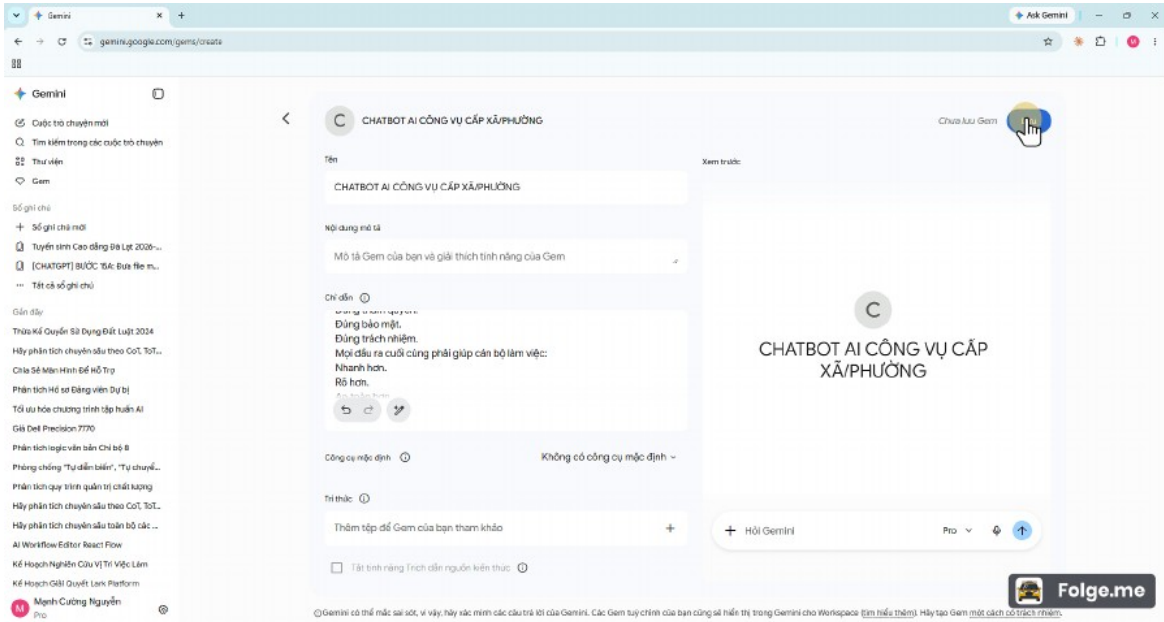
Gemini
Ask Gemini
gemini.google.com/gems/create

Gemini
Cuộc trò chuyện mới
Tìm kiếm trong các cuộc trò chuyện
Thư viện
Gem

Sổ ghi chú
Sổ ghi chú mới
Tuyển sinh Cao đẳng Đà Lạt 2026-...
[CHATGPT] BƯỚC 15A: Đưa file m...
Tất cả sổ ghi chú

Gần đây
Thừa Kế Quyền Sử Dụng Đất Luật 2024
Hãy phân tích chuyên sâu theo CoT, ToT...
Chia Sẻ Màn Hình Để Hỗ Trợ
Phân tích Hồ sơ Đảng viên Dự bị
Tối ưu hóa chương trình tập huấn AI
Giá Dell Precision 7770
Phân tích logic văn bản Chi bộ 8
Phòng chống "Tự diễn biến", "Tự chuyể...
Phân tích quy trình quản trị chất lượng
Hãy phân tích chuyên sâu theo CoT, ToT...
Hãy phân tích chuyên sâu toàn bộ các ...
AI Workflow Editor React Flow
Kế Hoạch Nghiên Cứu Vị Trí Việc Làm
Kế Hoạch Giải Quyết Lark Platform
Mạnh Cường Nguyễn
Pro

CHATBOT AI CÔNG VỤ CẤP XÃ/PHƯỜNG
Chưa lưu Gem

Tên
CHATBOT AI CÔNG VỤ CẤP XÃ/PHƯỜNG

Nội dung mô tả
Mô tả Gem của bạn và giải thích tính năng của Gem

Chỉ dẫn
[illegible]
Đúng bảo mật.
Đúng trách nhiệm.
Mọi đầu ra cuối cùng phải giúp cán bộ làm việc:
Nhanh hơn.
Rõ hơn.
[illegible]

Công cụ mặc định
Không có công cụ mặc định

Tri thức
Thêm tệp để Gem của bạn tham khảo

Tắt tính năng Trích dẫn nguồn kiến thức

Xem trước
C
CHATBOT AI CÔNG VỤ CẤP XÃ/PHƯỜNG

Hỏi Gemini
Pro

Folge.me

Gemini có thể mắc sai sót, vì vậy, hãy xác minh các câu trả lời của Gemini. Các Gem tuỳ chỉnh của bạn cũng sẽ hiển thị trong Gemini cho Workspace (tìm hiểu thêm). Hãy tạo Gem một cách có trách nhiệm.